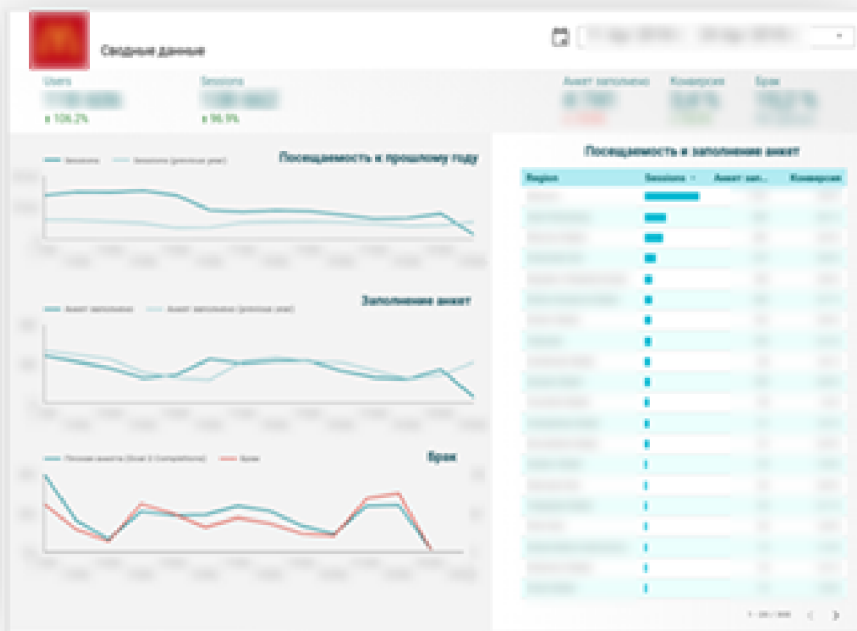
Сводные данные

Users
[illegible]
↑ 106.2%

Sessions
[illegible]
↑ 96.9%

Анкет заполнено
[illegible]

Конверсия
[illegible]

Брак
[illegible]

Посещаемость к прошлому году

Sessions — Sessions (previous year)

Заполнение анкет

Анкет заполнено — Анкет заполнено (previous year)

Брак

Полные анкеты (Goal 3 Completions) — Брак

Посещаемость и заполнение анкет

| Region | Sessions ▼ | Анкет зап... | Конверсия |
|---|---|---|---|
| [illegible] | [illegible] | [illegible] | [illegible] |

1 - 20 / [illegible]